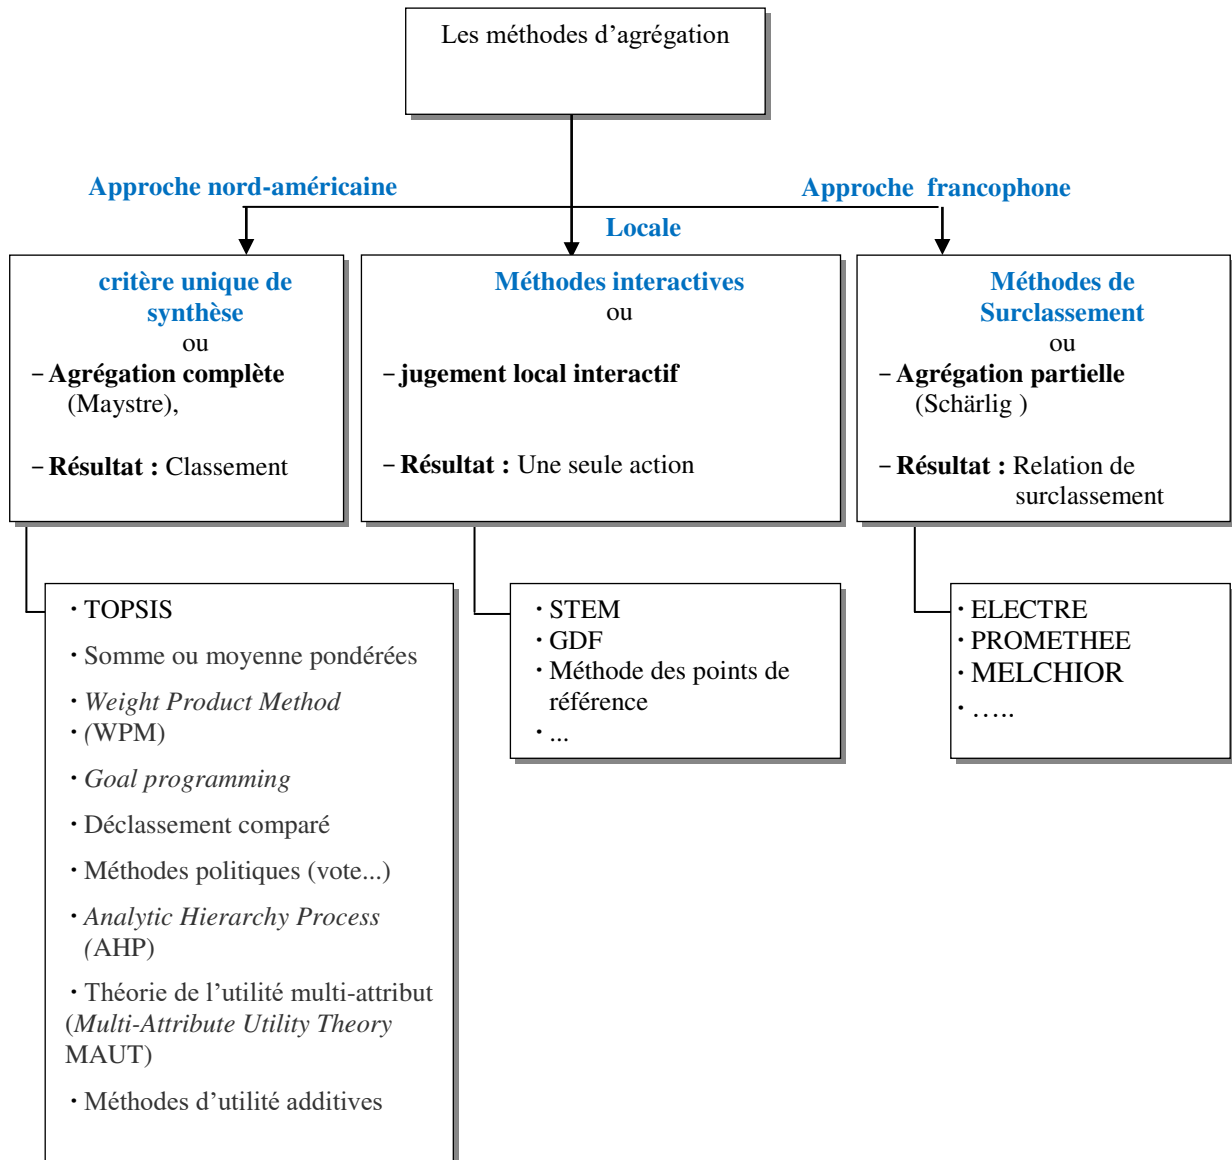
Les méthodes d’agrégation

Approche nord-américaine

Approche francophone

Locale

critère unique de synthèse
ou
– Agrégation complète (Maystre),

– Résultat : Classement

Méthodes interactives
ou

– jugement local interactif

– Résultat : Une seule action

Méthodes de Surclassement
ou
– Agrégation partielle (Schärlig )

– Résultat : Relation de surclassement

· TOPSIS

· Somme ou moyenne pondérées

· Weight Product Method
· (WPM)

· Goal programming

· Déclassement comparé

· Méthodes politiques (vote...)

· Analytic Hierarchy Process (AHP)

· Théorie de l’utilité multi-attribut (Multi-Attribute Utility Theory MAUT)

· Méthodes d’utilité additives

· STEM
· GDF
· Méthode des points de référence
· ...

· ELECTRE
· PROMETHEE
· MELCHIOR
· …..